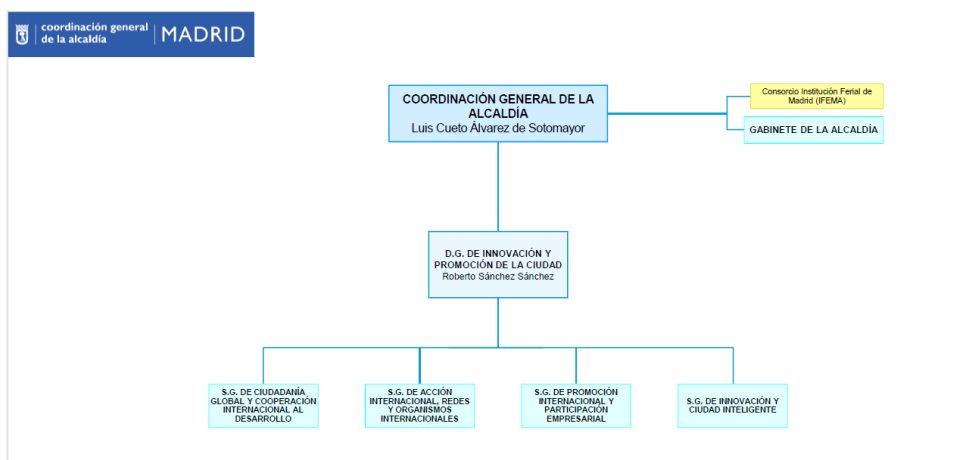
coordinación general de la alcaldía | MADRID

COORDINACIÓN GENERAL DE LA ALCALDÍA
Luis Cueto Álvarez de Sotomayor

Consorcio Institución Ferial de Madrid (IFEMA)

GABINETE DE LA ALCALDÍA

D.G. DE INNOVACIÓN Y PROMOCIÓN DE LA CIUDAD
Roberto Sánchez Sánchez

S.G. DE CIUDADANÍA GLOBAL Y COOPERACIÓN INTERNACIONAL AL DESARROLLO

S.G. DE ACCIÓN INTERNACIONAL, REDES Y ORGANISMOS INTERNACIONALES

S.G. DE PROMOCIÓN INTERNACIONAL Y PARTICIPACIÓN EMPRESARIAL

S.G. DE INNOVACIÓN Y CIUDAD INTELIGENTE